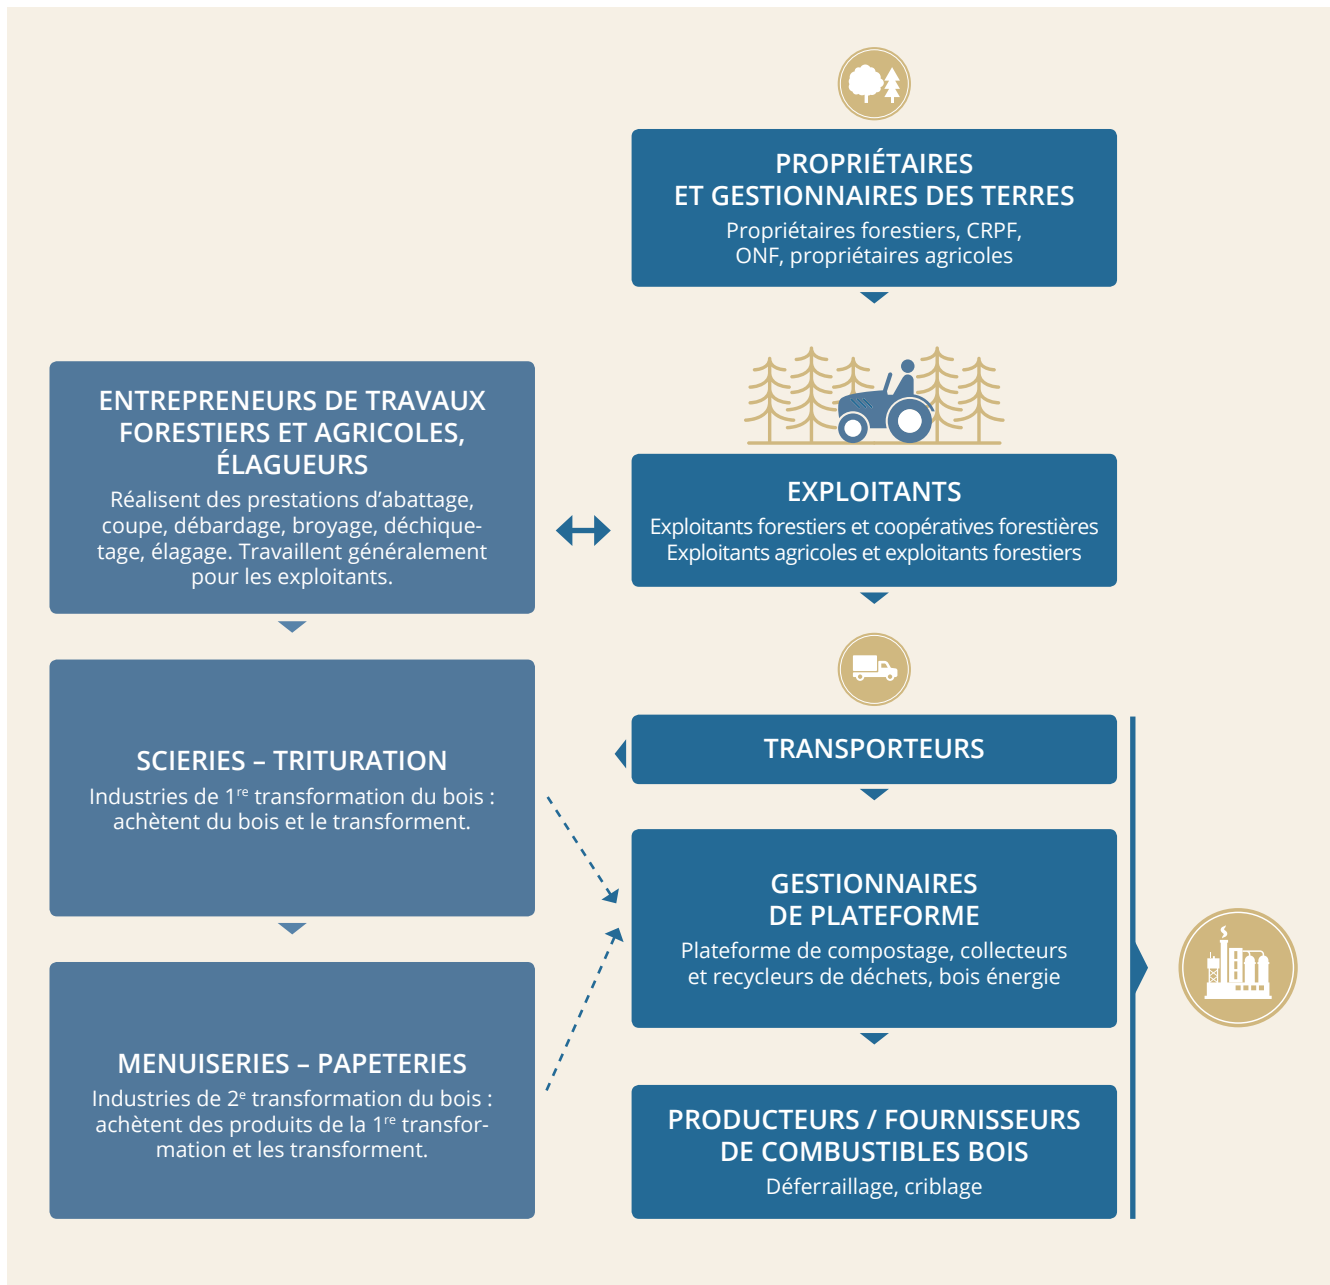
PROPRIÉTAIRES ET GESTIONNAIRES DES TERRES
Propriétaires forestiers, CRPF, ONF, propriétaires agricoles

ENTREPRENEURS DE TRAVAUX FORESTIERS ET AGRICOLES, ÉLAGUEURS
Réalisent des prestations d'abattage, coupe, débardage, broyage, déchiquetage, élagage. Travaillent généralement pour les exploitants.

EXPLOITANTS
Exploitants forestiers et coopératives forestières
Exploitants agricoles et exploitants forestiers

SCIERIES – TRITURATION
Industries de 1$^{re}$ transformation du bois : achètent du bois et le transforment.

TRANSPORTEURS

GESTIONNAIRES DE PLATEFORME
Plateforme de compostage, collecteurs et recycleurs de déchets, bois énergie

MENUISERIES – PAPETERIES
Industries de 2$^{e}$ transformation du bois : achètent des produits de la 1$^{re}$ transformation et les transforment.

PRODUCTEURS / FOURNISSEURS DE COMBUSTIBLES BOIS
Déferraillage, criblage